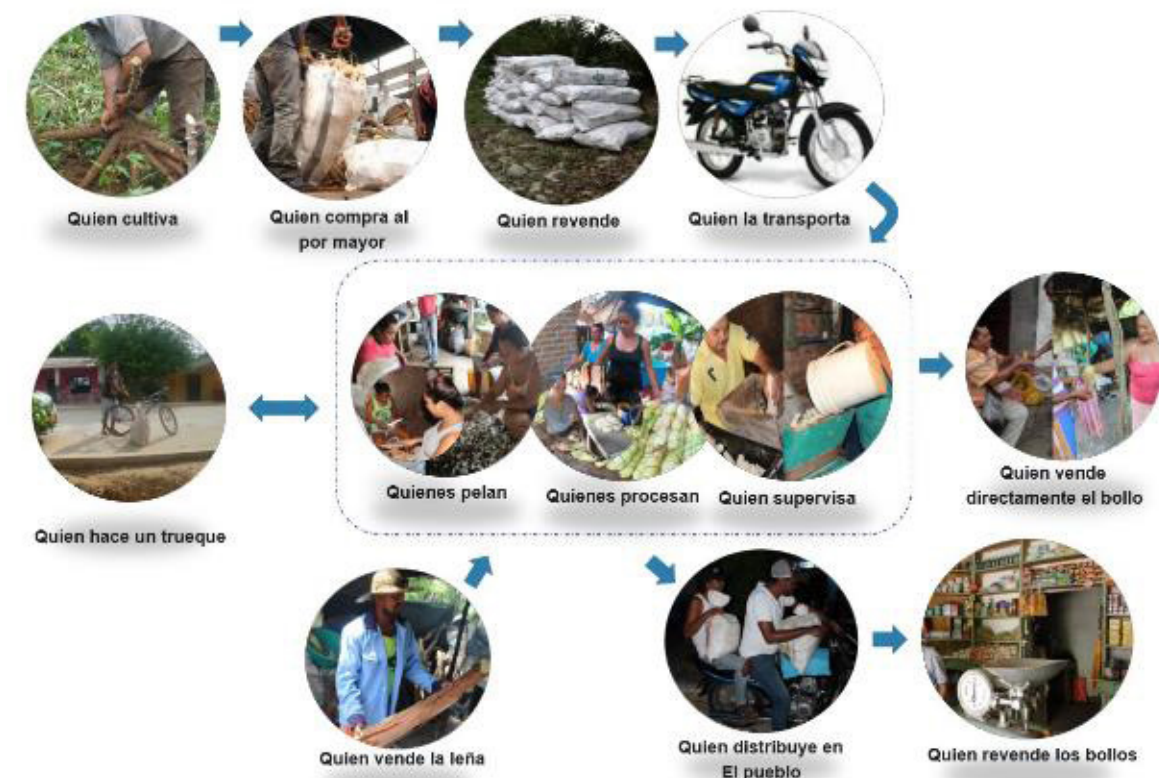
Quien cultiva

Quien compra al por mayor

Quien revende

Quien la transporta

Quien hace un trueque

Quienes pelan

Quienes procesan

Quien supervisa

Quien vende directamente el bollo

Quien vende la leña

Quien distribuye en El pueblo

Quien revende los bollos